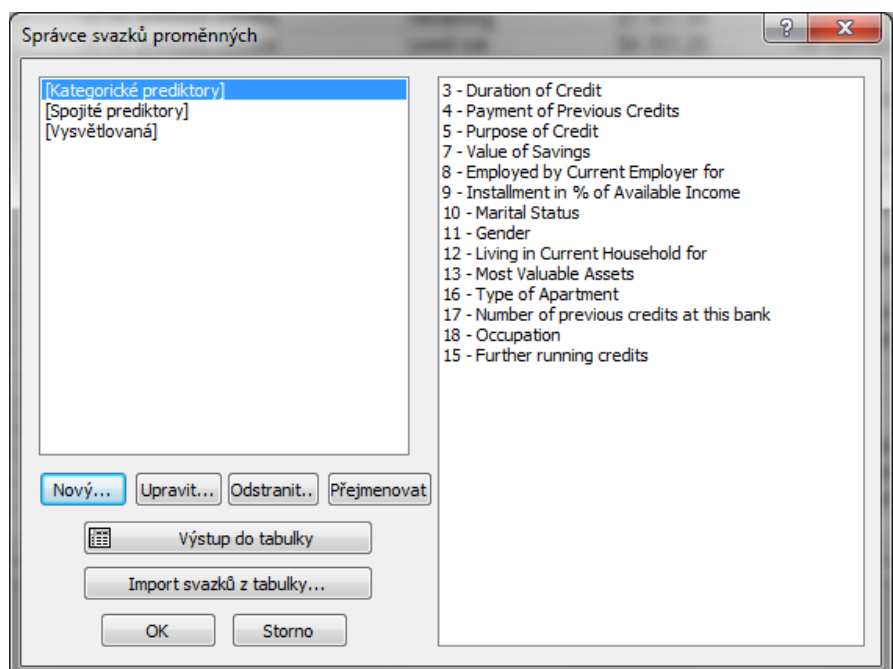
Správce svazků proměnných

?

X

[Kategorické prediktory]
[Spojité prediktory]
[Vysvětlovaná]

3 - Duration of Credit
4 - Payment of Previous Credits
5 - Purpose of Credit
7 - Value of Savings
8 - Employed by Current Employer for
9 - Installment in % of Available Income
10 - Marital Status
11 - Gender
12 - Living in Current Household for
13 - Most Valuable Assets
16 - Type of Apartment
17 - Number of previous credits at this bank
18 - Occupation
15 - Further running credits

Nový...
Upravit...
Odstranit..
Přejmenovat

Výstup do tabulky

Import svazků z tabulky...

OK
Storno